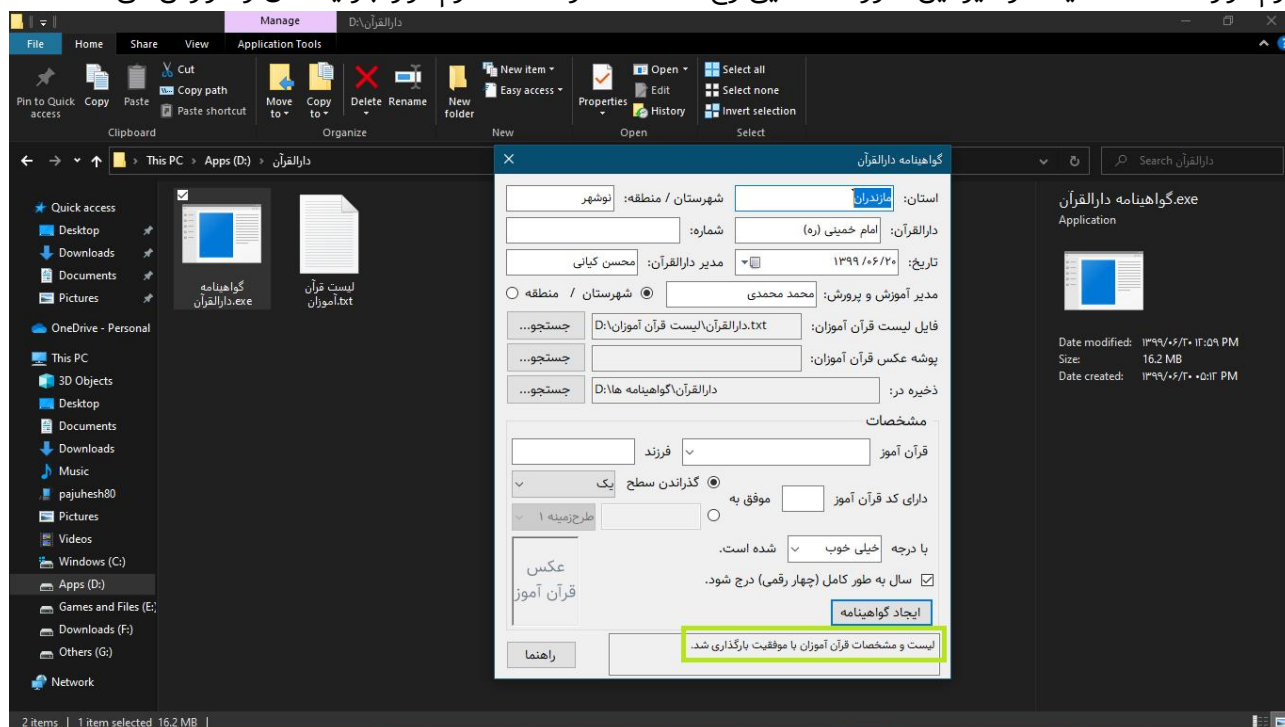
Manage D:\دارالقرآن

File Home Share View Application Tools

Pin to Quick access Copy Paste Cut Copy path Paste shortcut Clipboard

Move to Copy to Delete Rename Organize

New folder New item Easy access New

Properties Open Edit History Open

Select all Select none Invert selection Select

This PC > Apps (D:) > دارالقرآن

Search دارالقرآن

Quick access
Desktop
Downloads
Documents
Pictures
OneDrive - Personal
This PC
3D Objects
Desktop
Documents
Downloads
Music
pajuhesh80
Pictures
Videos
Windows (C:)
Apps (D:)
Games and Files (E:)
Downloads (F:)
Others (G:)
Network

گواهینامه دارالقرآن.exe

لیست قرآن آموزان.txt

گواهینامه دارالقرآن

استان: مازندران
شهرستان / منطقه: نوشهر
دارالقرآن: امام خمینی (ره)
شماره:
تاریخ: ۱۳۹۹/۰۶/۲۰
مدیر دارالقرآن: محسن کیانی
مدیر آموزش و پرورش: محمد محمدی
شهرستان / منطقه
فایل لیست قرآن آموزان: D:\دارالقرآن\لیست قرآن آموزان.txt
جستجو...
پوشه عکس قرآن آموزان:
جستجو...
ذخیره در: D:\دارالقرآن\گواهینامه ها
جستجو...

مشخصات
قرآن آموز
فرزند
دارای کد قرآن آموز
گذراندن سطح یک
موفق به
طرح‌زمینه ۱
با درجه خیلی خوب شده است.
سال به طور کامل (چهار رقمی) درج شود.
عکس قرآن آموز
ایجاد گواهینامه
لیست و مشخصات قرآن آموزان با موفقیت بارگذاری شد.
راهنما

گواهینامه دارالقرآن.exe
Application

Date modified: ۱۳۹۹/۰۶/۲۰ ۱۲:۵۹ PM
Size: 16.2 MB
Date created: ۱۳۹۹/۰۶/۲۰ ۰۵:۱۳ PM

2 items | 1 item selected 16.2 MB |